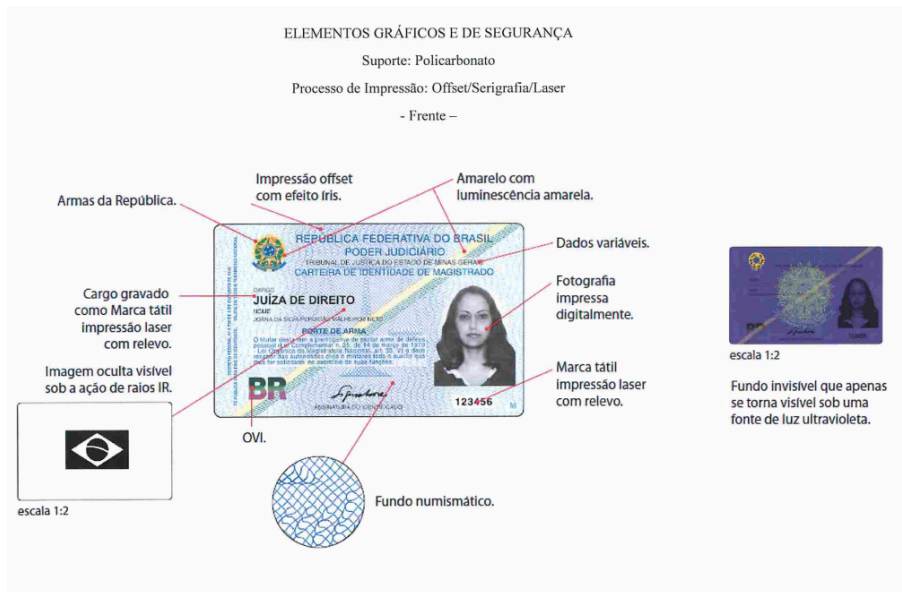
ELEMENTOS GRÁFICOS E DE SEGURANÇA

Suporte: Policarbonato

Processo de Impressão: Offset/Serigrafia/Laser

- Frente –

Armas da República.

Impressão offset com efeito íris.

Amarelo com luminescência amarela.

Dados variáveis.

REPÚBLICA FEDERATIVA DO BRASIL
PODER JUDICIÁRIO
TRIBUNAL DE JUSTIÇA DO ESTADO DE MINAS GERAIS
CARTEIRA DE IDENTIDADE DE MAGISTRADO

CARGO
JUÍZA DE DIREITO
NOME
JOANA DA SILVA PEREIRA MALHEIROS BRITO

PORTE DE ARMA
O titular desta tem a prerrogativa de portar arma de defesa pessoal de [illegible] Complementar n. 35, de 14 de março de 1979 - Lei Orgânica da Magistratura Nacional, art. 33, VI e deve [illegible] das autoridades civis e militares todo o auxílio que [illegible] no exercício de suas funções.

BR

ASSINATURA DO IDENTIFICADO

123456

Cargo gravado como Marca tátil impressão laser com relevo.

Fotografia impressa digitalmente.

Imagem oculta visível sob a ação de raios IR.

Marca tátil impressão laser com relevo.

OVI.

escala 1:2

Fundo numismático.

escala 1:2

Fundo invisível que apenas se torna visível sob uma fonte de luz ultravioleta.